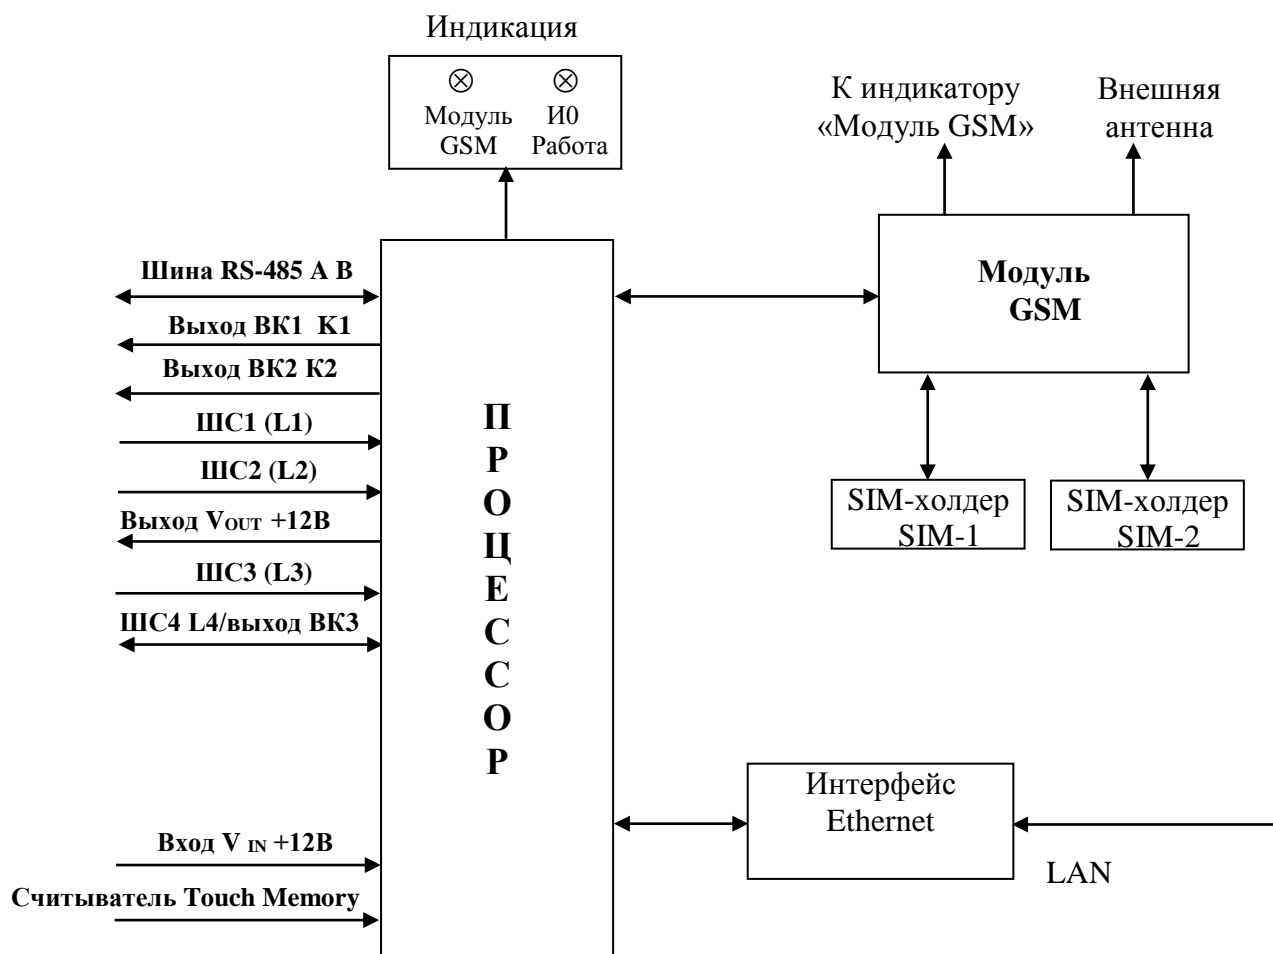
Индикация

⊗ Модуль GSM

⊗ И0 Работа

К индикатору «Модуль GSM»

Внешняя антенна

Шина RS-485 A B

Выход ВК1 К1

Выход ВК2 К2

ШС1 (L1)

ШС2 (L2)

Выход $V_{OUT}$ +12В

ШС3 (L3)

ШС4 L4/выход ВК3

П Р О Ц Е С С О Р

Модуль GSM

SIM-холдер SIM-1

SIM-холдер SIM-2

Интерфейс Ethernet

LAN

Вход $V_{IN}$ +12В

Считыватель Touch Memory